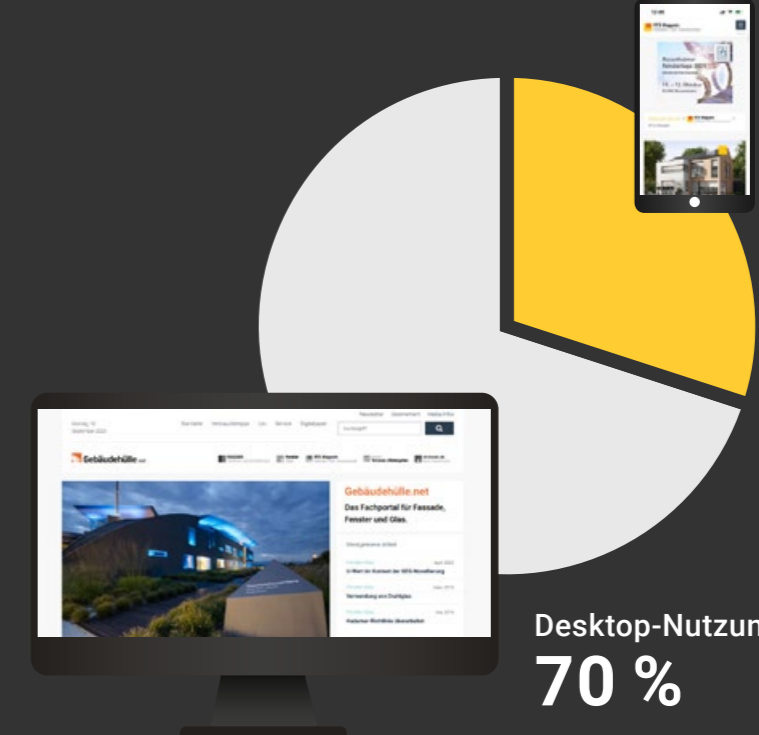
Newsletter Abonnement Media Infos

Dienstag, 13. September 2022

Startseite Verbrauchermarkt Lexikon Service Digitalausgabe

Suchbegriff

Gebäudehülle.net

Gebäudehülle.net

Das Fachportal für Fassade, Fenster und Glas.

Desktop-Nutzun

70 %